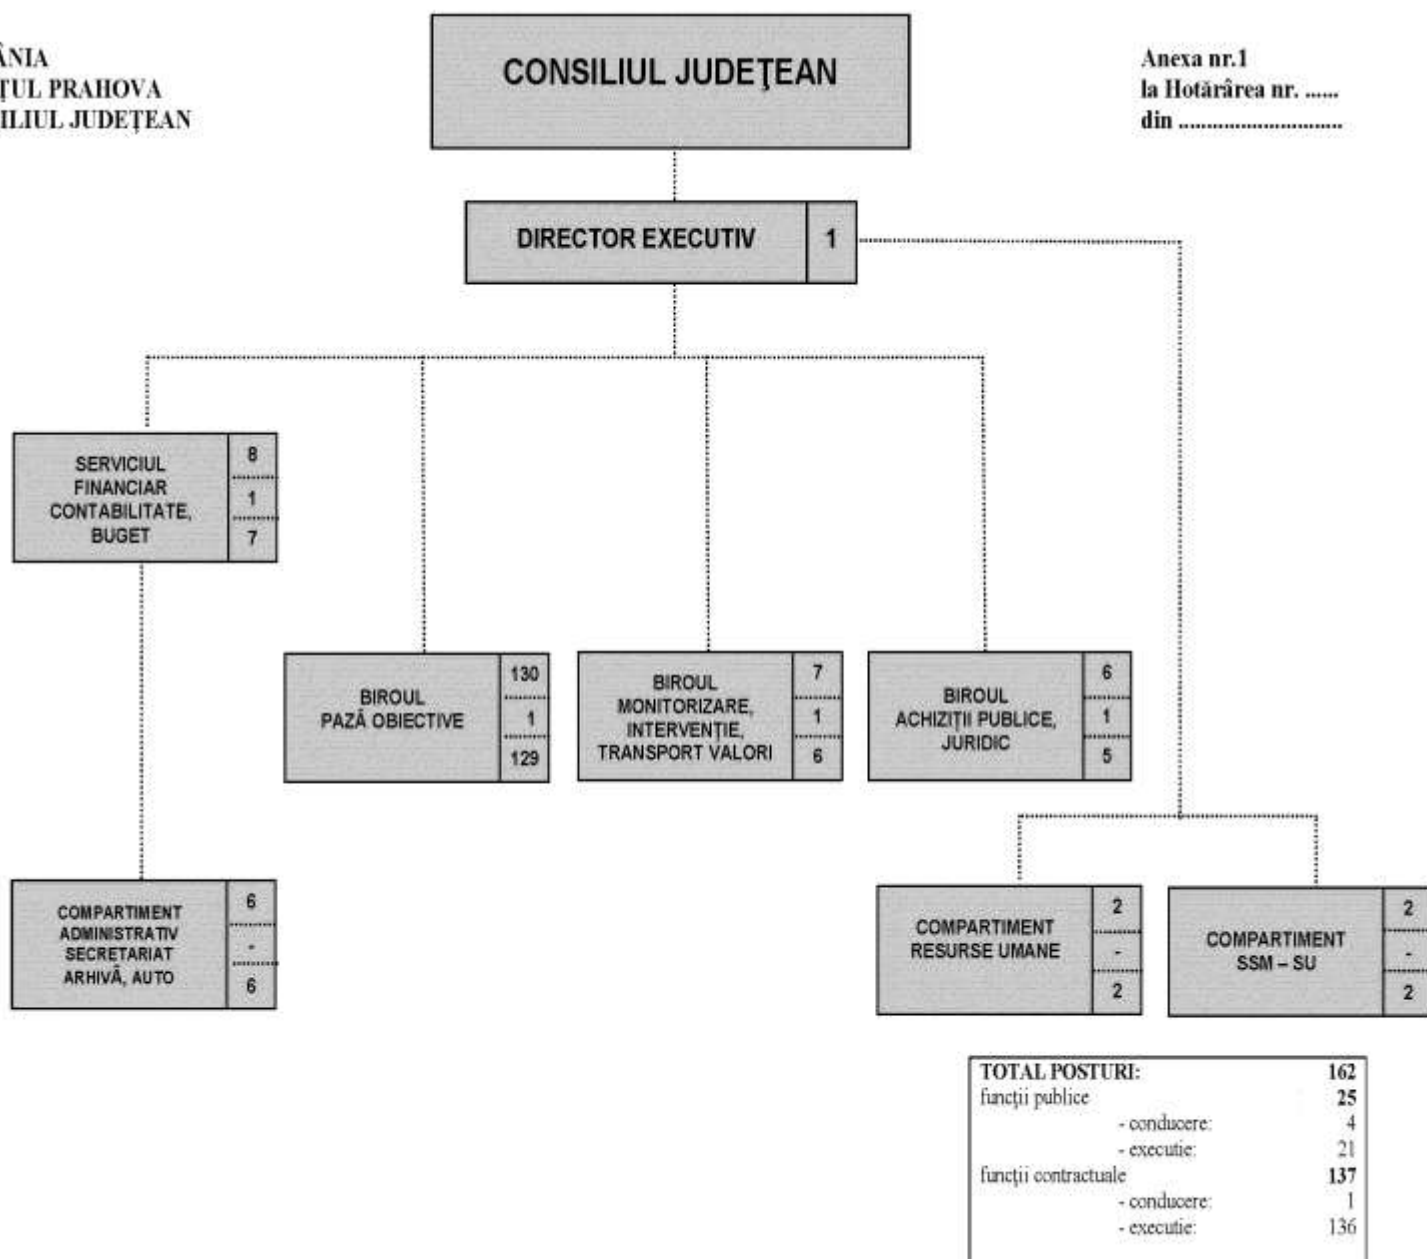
ÂNIA
ȚUL PRAHOVA
ILIUL JUDEȚEAN

CONSILIUL JUDEŢEAN

Anexa nr.1
la Hotărârea nr. ......
din ............................

DIRECTOR EXECUTIV | 1

SERVICIUL FINANCIAR CONTABILITATE, BUGET | 8 | 1 | 7

BIROUL PAZĂ OBIECTIVE | 130 | 1 | 129

BIROUL MONITORIZARE, INTERVENȚIE, TRANSPORT VALORI | 7 | 1 | 6

BIROUL ACHIZIȚII PUBLICE, JURIDIC | 6 | 1 | 5

COMPARTIMENT ADMINISTRATIV SECRETARIAT ARHIVĂ, AUTO | 6 | - | 6

COMPARTIMENT RESURSE UMANE | 2 | - | 2

COMPARTIMENT SSM – SU | 2 | - | 2

| TOTAL POSTURI: | 162 |
|---|---|
| funcţii publice | 25 |
| - conducere: | 4 |
| - executie: | 21 |
| funcţii contractuale | 137 |
| - conducere: | 1 |
| - executie: | 136 |